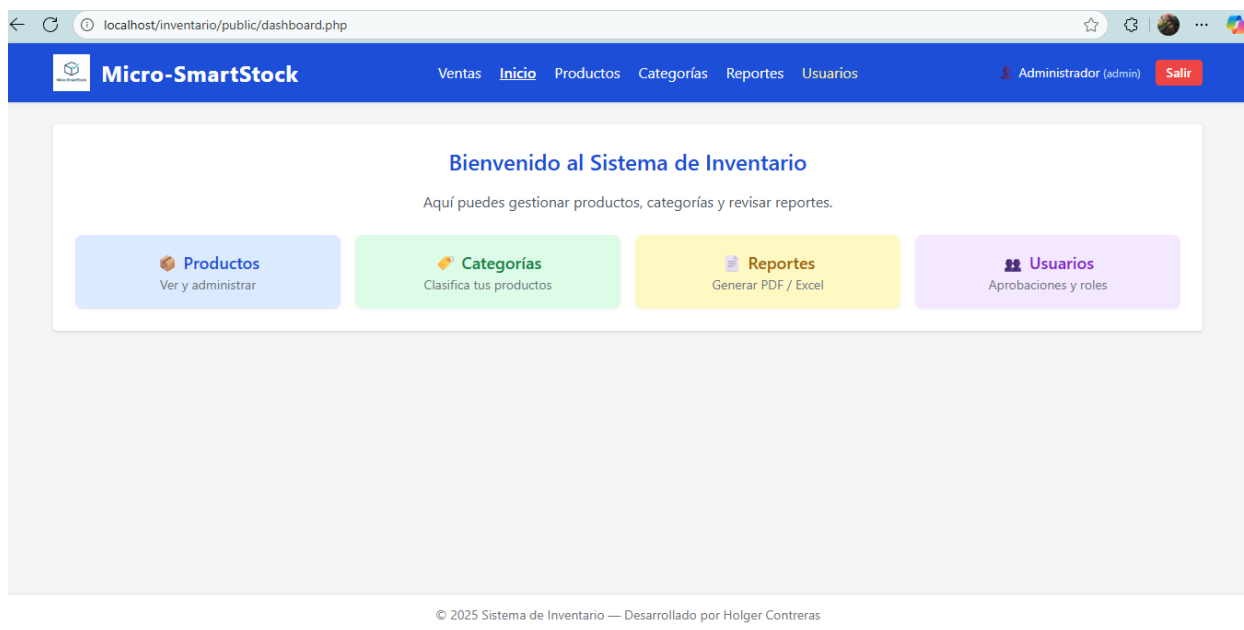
localhost/inventario/public/dashboard.php

Micro-SmartStock

Micro-SmartStock

Ventas Inicio Productos Categorías Reportes Usuarios

Administrador (admin) Salir

Bienvenido al Sistema de Inventario

Aquí puedes gestionar productos, categorías y revisar reportes.

Productos
Ver y administrar

Categorías
Clasifica tus productos

Reportes
Generar PDF / Excel

Usuarios
Aprobaciones y roles

© 2025 Sistema de Inventario — Desarrollado por Holger Contreras